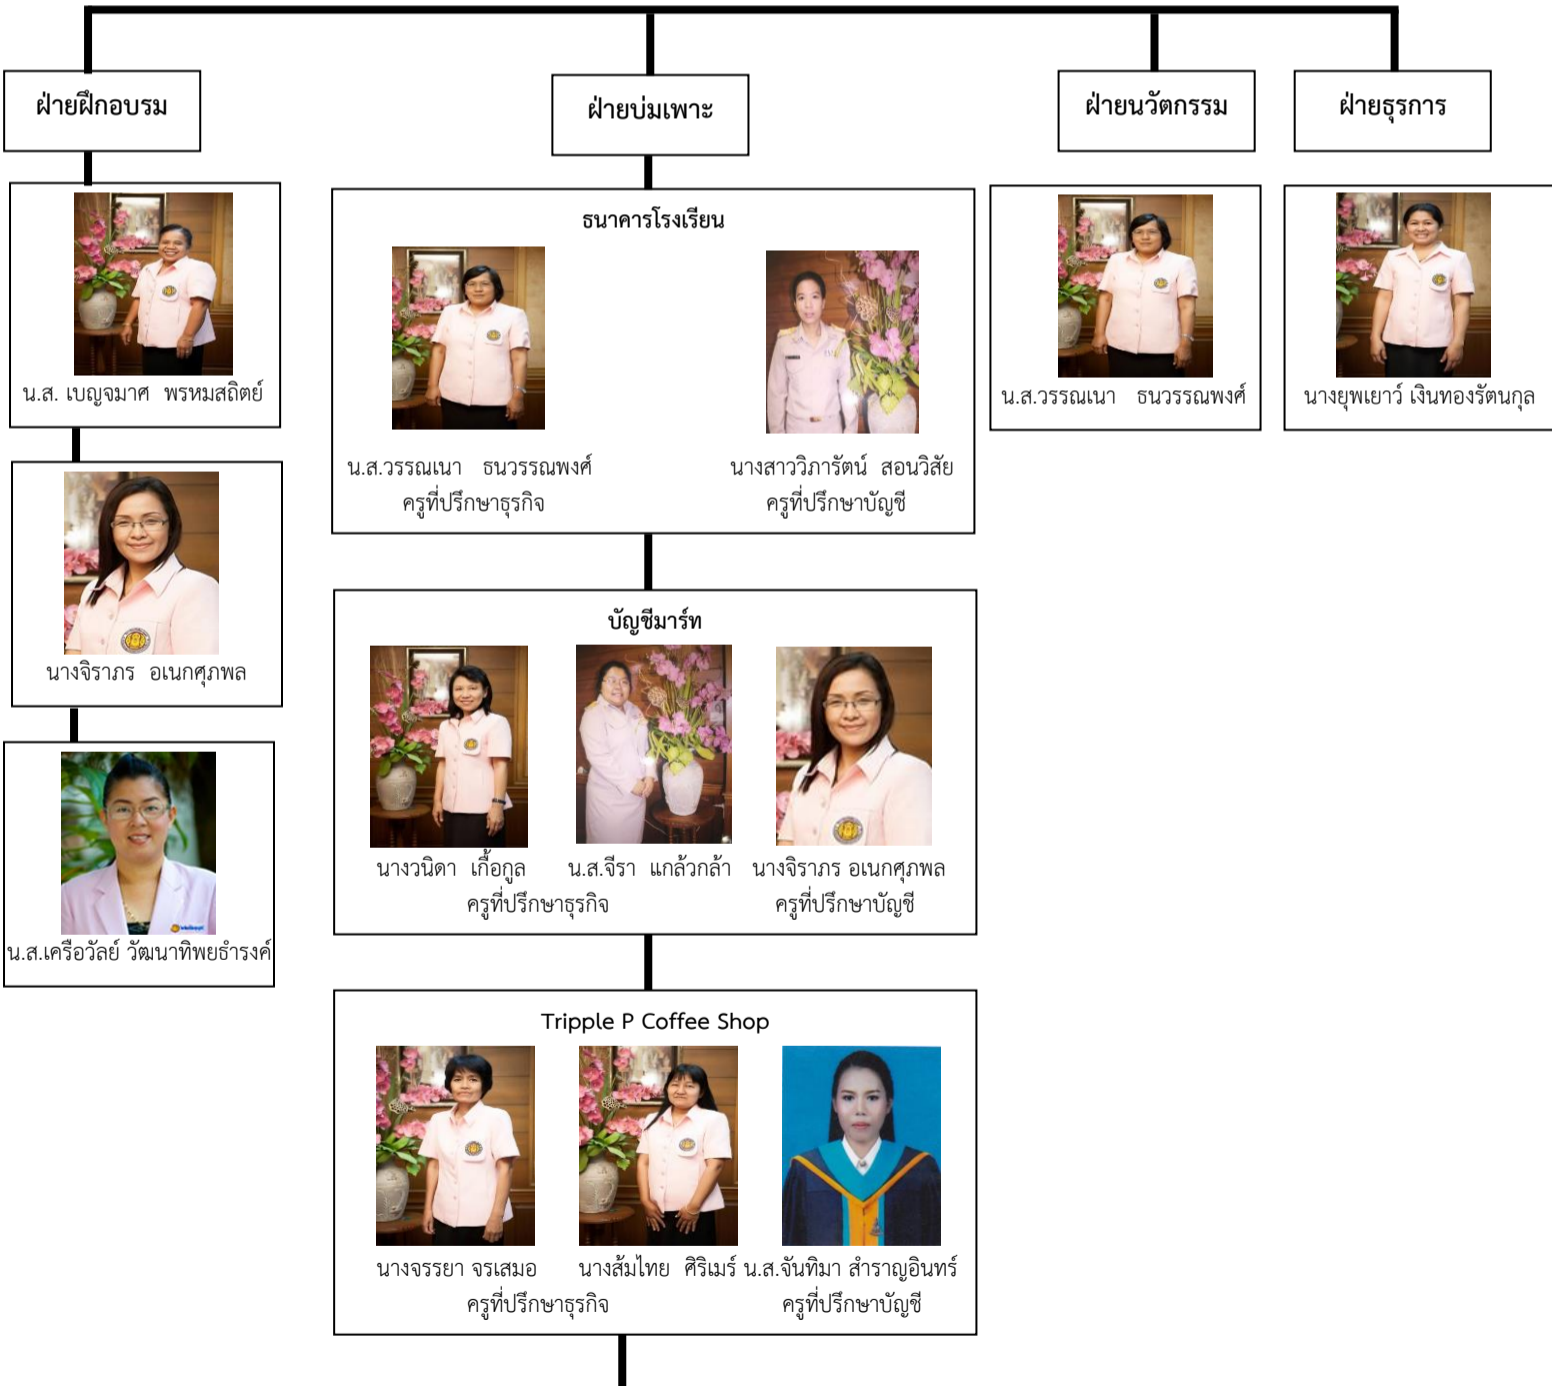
ฝ่ายฝึกอบรม

น.ส. เบญจมาศ พรหมสถิตย์

นางจิราภรณ อเนกศุภพล

น.ส.เครือวัลย์ วัฒนาทิพยธำรงค์

ฝ่ายบ่มเพาะ

ธนาคารโรงเรียน

น.ส.วรรณเนา ธนวรรณพงศ์
ครูที่ปรึกษาธุรกิจ

นางสาววิภารัตน์ สอนวิสัย
ครูที่ปรึกษาบัญชี

บัญชีมาร์ท

นางวนิดา เกื้อกูล

น.ส.จีรา แกล้วกล้า
ครูที่ปรึกษาธุรกิจ

นางจิราภรณ อเนกศุภพล
ครูที่ปรึกษาบัญชี

Tripple P Coffee Shop

นางจรรยา จรเสมอ

นางส้มไทย ศิริเมร์
ครูที่ปรึกษาธุรกิจ

น.ส.จันทิมา สำราญอินทร์
ครูที่ปรึกษาบัญชี

ฝ่ายนวัตกรรม

น.ส.วรรณเนา ธนวรรณพงศ์

ฝ่ายธุรการ

นางยุพเยาว์ เงินทองรัตนกุล